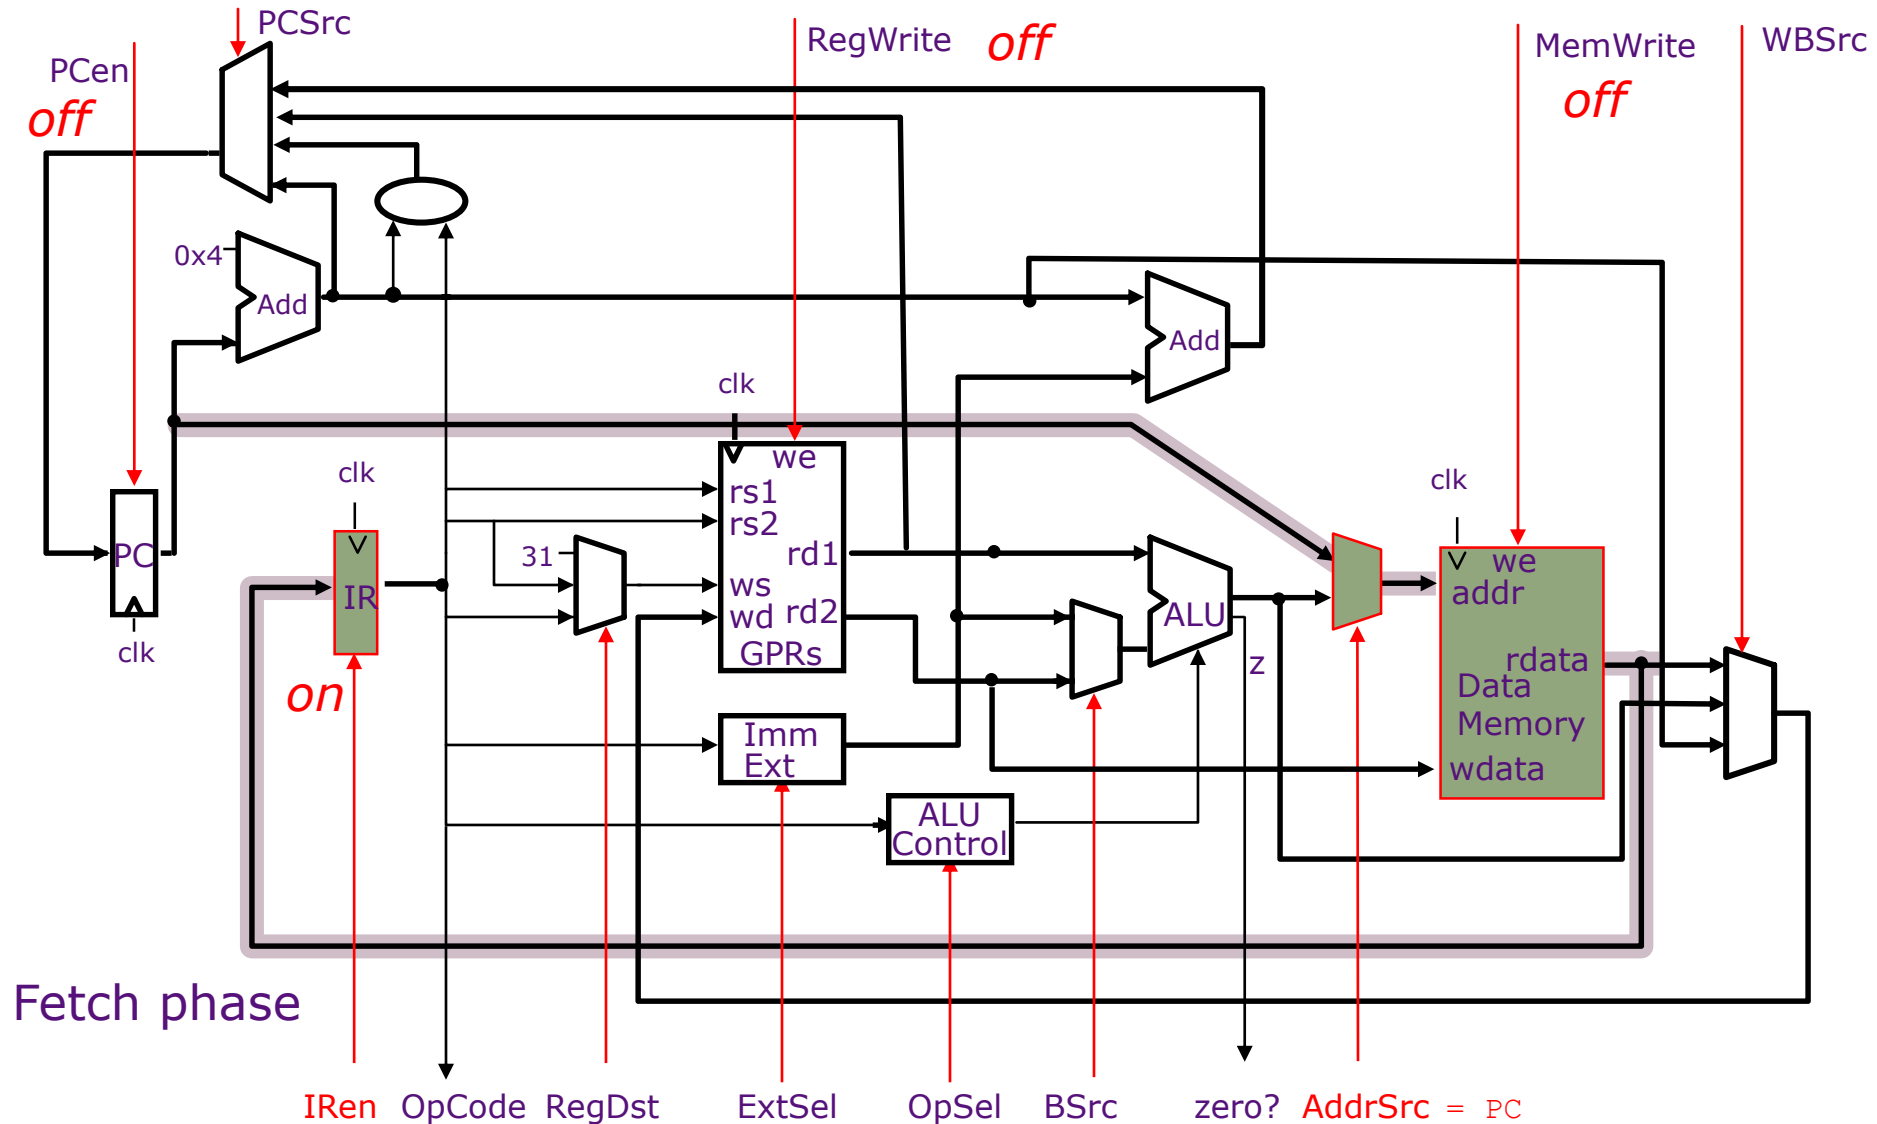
PCSrc

RegWrite off

MemWrite off

WBSrc

PCen off

0x4

Add

Add

clk

clk

PC

clk

IR

on

31

we
rs1
rs2
rd1
ws
wd rd2
GPRs

ALU

z

clk

we
addr
rdata
Data
Memory
wdata

Imm
Ext

ALU
Control

Fetch phase

IRen OpCode RegDst ExtSel OpSel BSrc zero? AddrSrc = PC